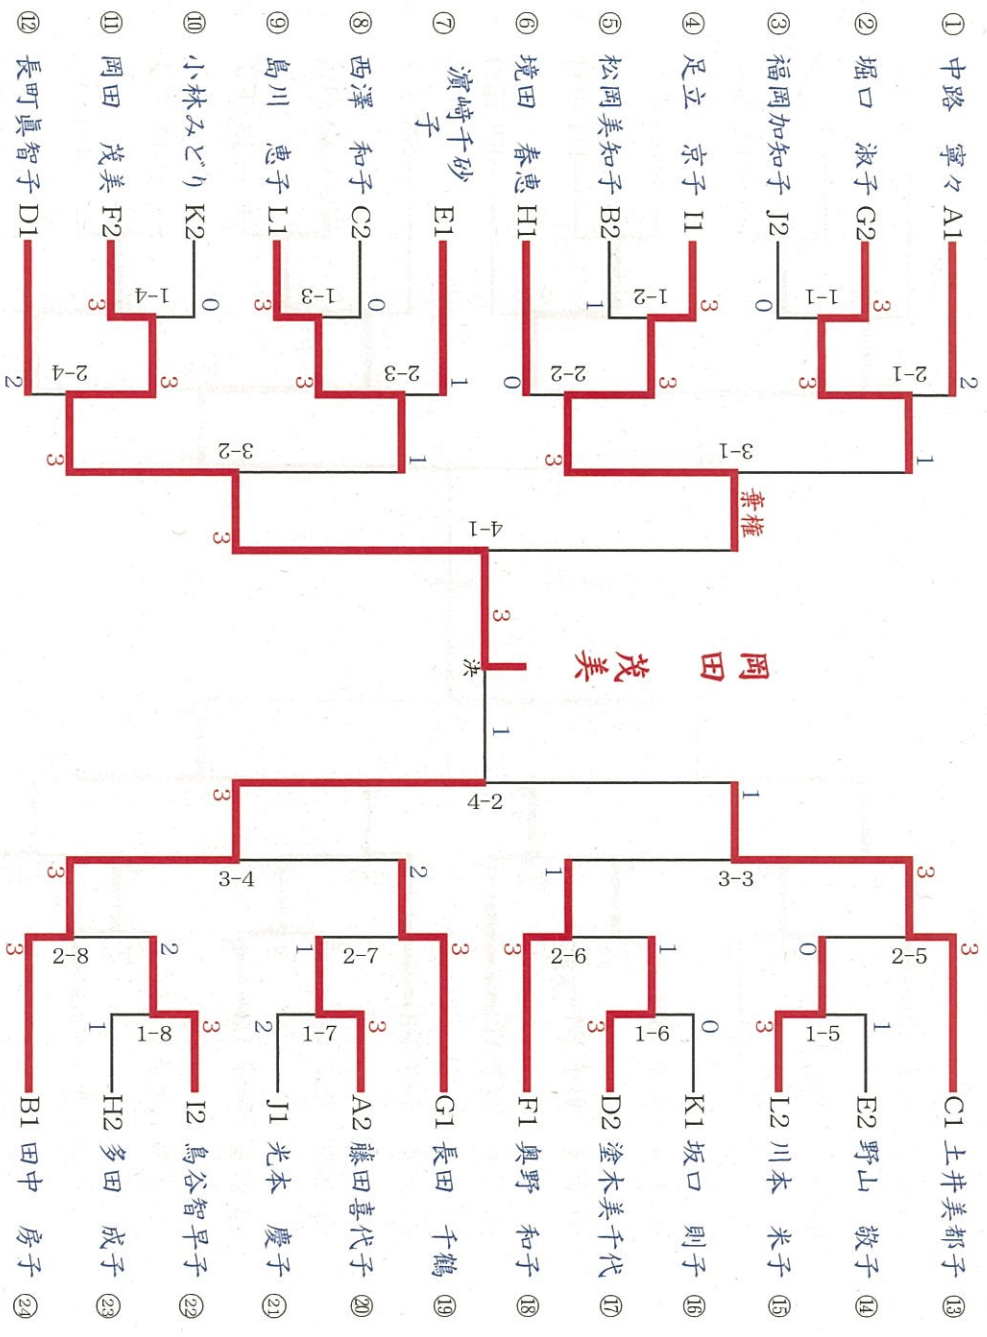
① 中路 寧々 A1
② 堀口 淑子 G2
③ 福岡加知子 J2
④ 足立 京子 I1
⑤ 松岡美知子 B2
⑥ 境田 春恵 H1
⑦ 濱崎千砂子 E1
⑧ 西澤 和子 C2
⑨ 島川 恵子 L1
⑩ 小林みどり K2
⑪ 岡田 茂美 F2
⑫ 長町眞智子 D1

1-1
1-2
1-3
1-4
2-1
2-2
2-3
2-4
3-1
3-2
棄権
4-1
決
4-2
3-3
3-4
2-5
2-6
2-7
2-8
1-5
1-6
1-7
1-8

岡田 茂美

⑬ C1 上井美都子
⑭ E2 野山 敬子
⑮ L2 川本 米子
⑯ K1 坂口 則子
⑰ D2 塗木美千代
⑱ F1 奥野 和子
⑲ G1 長田 千鶴
⑳ A2 藤田喜代子
㉑ J1 光本 慶子
㉒ I2 鳥谷智早子
㉓ H2 多田 成子
㉔ B1 田中 房子